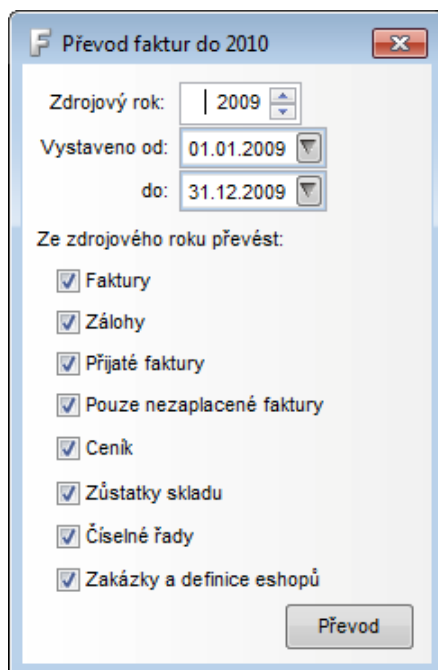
Převod faktur do 2010

Zdrojový rok: 2009

Vystaveno od: 01.01.2009

do: 31.12.2009

Ze zdrojového roku převést:

Faktury

Zálohy

Přijaté faktury

Pouze nezaplacené faktury

Ceník

Zůstatky skladu

Číselné řady

Zakázky a definice eshopů

Převod